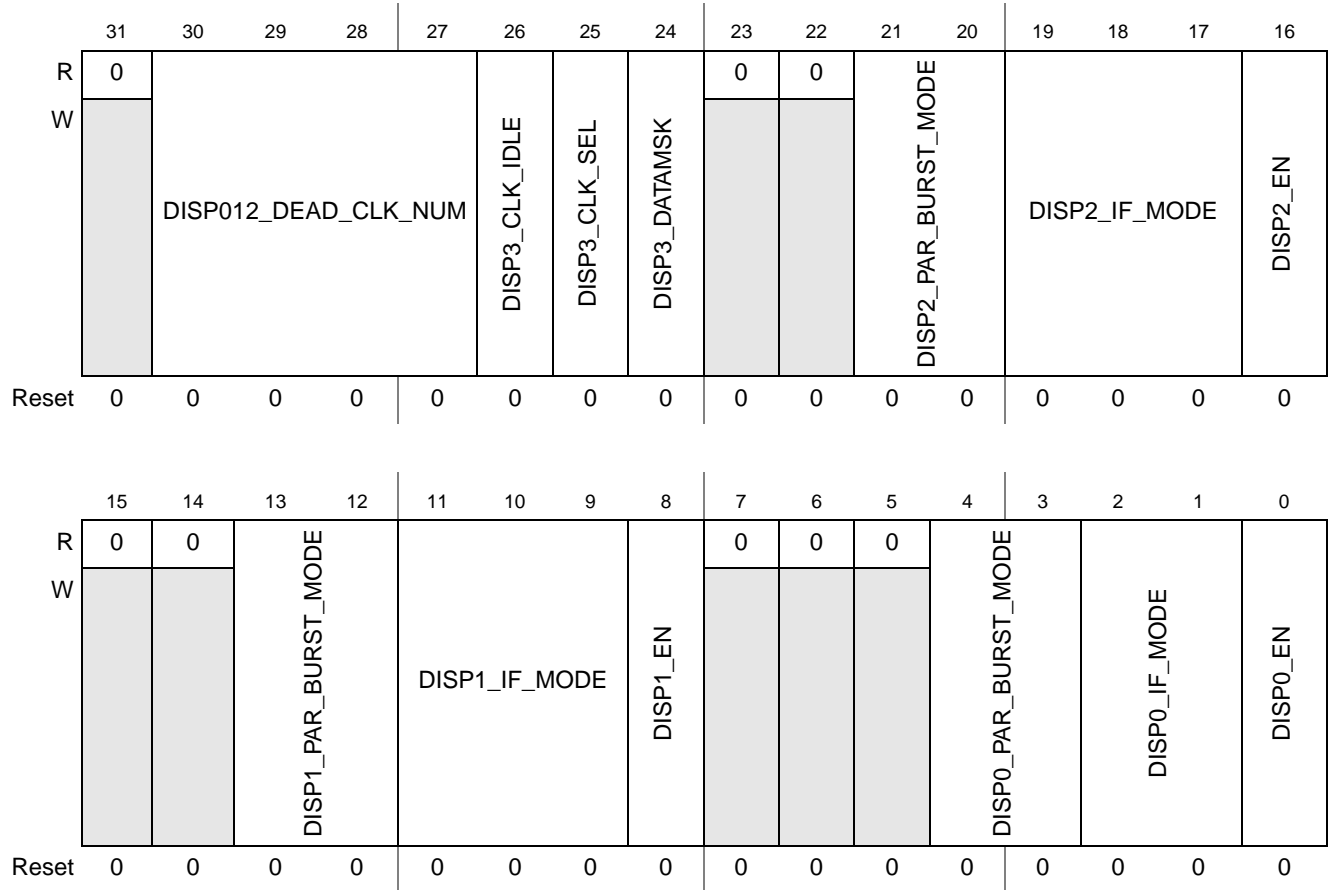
| | 31 | 30 | 29 | 28 | 27 | 26 | 25 | 24 | 23 | 22 | 21 | 20 | 19 | 18 | 17 | 16 |
|---|---|---|---|---|---|---|---|---|---|---|---|---|---|---|---|---|
| R | 0 | DISP012_DEAD_CLK_NUM | | | | DISP3_CLK_IDLE | DISP3_CLK_SEL | DISP3_DATAMSK | 0 | 0 | DISP2_PAR_BURST_MODE | | DISP2_IF_MODE | | | DISP2_EN |
| W | | | | | | | | | | | | | | | | |
| Reset | 0 | 0 | 0 | 0 | 0 | 0 | 0 | 0 | 0 | 0 | 0 | 0 | 0 | 0 | 0 | 0 |

| | 15 | 14 | 13 | 12 | 11 | 10 | 9 | 8 | 7 | 6 | 5 | 4 | 3 | 2 | 1 | 0 |
|---|---|---|---|---|---|---|---|---|---|---|---|---|---|---|---|---|
| R | 0 | 0 | DISP1_PAR_BURST_MODE | | DISP1_IF_MODE | | | DISP1_EN | 0 | 0 | 0 | DISP0_PAR_BURST_MODE | | DISP0_IF_MODE | | DISP0_EN |
| W | | | | | | | | | | | | | | | | |
| Reset | 0 | 0 | 0 | 0 | 0 | 0 | 0 | 0 | 0 | 0 | 0 | 0 | 0 | 0 | 0 | 0 |